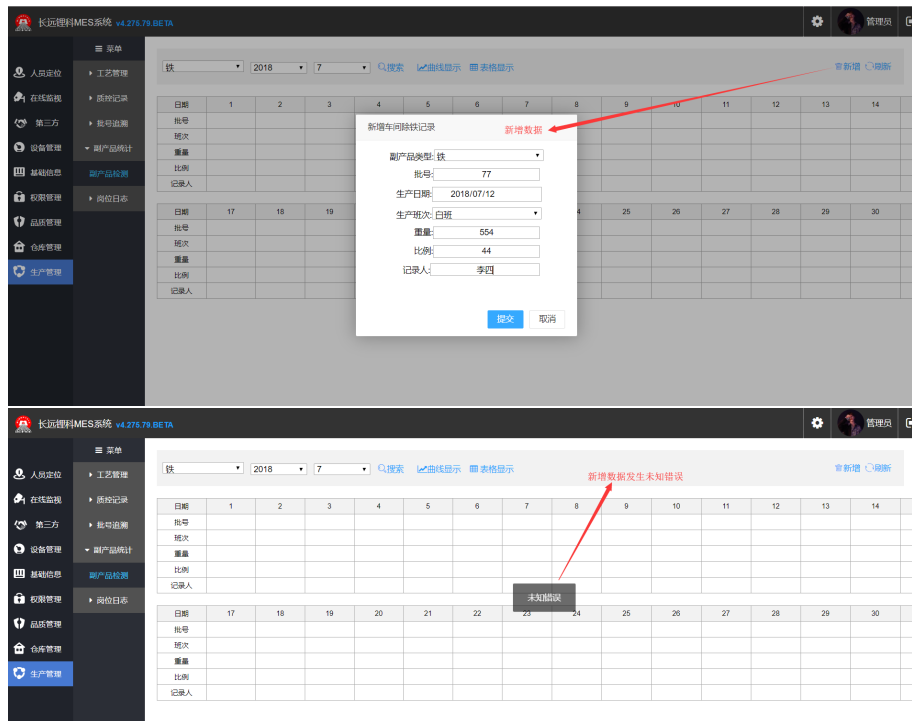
长远锂科MES系统 v4.275.79.BETA

管理员

≡ 菜单

人员定位
在线监视
第三方
设备管理
基础信息
权限管理
品质管理
仓库管理
生产管理

▸ 工艺管理
▸ 质控记录
▸ 批号追溯
▾ 副产品统计
副产品检测
▸ 岗位日志

铁 2018 7 搜索 曲线显示 表格显示 新增 刷新

| 日期 | 1 | 2 | 3 | 4 | 5 | 6 | 7 | 8 | 9 | 10 | 11 | 12 | 13 | 14 |
|---|---|---|---|---|---|---|---|---|---|---|---|---|---|---|
| 批号 | | | | | | | | | | | | | | |
| 班次 | | | | | | | | | | | | | | |
| 重量 | | | | | | | | | | | | | | |
| 比例 | | | | | | | | | | | | | | |
| 记录人 | | | | | | | | | | | | | | |

| 日期 | 17 | 18 | 19 | | | | | 24 | 25 | 26 | 27 | 28 | 29 | 30 |
|---|---|---|---|---|---|---|---|---|---|---|---|---|---|---|
| 批号 | | | | | | | | | | | | | | |
| 班次 | | | | | | | | | | | | | | |
| 重量 | | | | | | | | | | | | | | |
| 比例 | | | | | | | | | | | | | | |
| 记录人 | | | | | | | | | | | | | | |

新增车间除铁记录
新增数据

副产品类型: 铁
批号: 77
生产日期: 2018/07/12
生产班次: 白班
重量: 554
比例: 44
记录人: 李四

提交 取消

长远锂科MES系统 v4.275.79.BETA

管理员

≡ 菜单

人员定位
在线监视
第三方
设备管理
基础信息
权限管理
品质管理
仓库管理
生产管理

▸ 工艺管理
▸ 质控记录
▸ 批号追溯
▾ 副产品统计
副产品检测
▸ 岗位日志

铁 2018 7 搜索 曲线显示 表格显示 新增 刷新

新增数据发生未知错误

| 日期 | 1 | 2 | 3 | 4 | 5 | 6 | 7 | 8 | 9 | 10 | 11 | 12 | 13 | 14 |
|---|---|---|---|---|---|---|---|---|---|---|---|---|---|---|
| 批号 | | | | | | | | | | | | | | |
| 班次 | | | | | | | | | | | | | | |
| 重量 | | | | | | | | | | | | | | |
| 比例 | | | | | | | | | | | | | | |
| 记录人 | | | | | | | | | | | | | | |

未知错误

| 日期 | 17 | 18 | 19 | 20 | 21 | 22 | 23 | 24 | 25 | 26 | 27 | 28 | 29 | 30 |
|---|---|---|---|---|---|---|---|---|---|---|---|---|---|---|
| 批号 | | | | | | | | | | | | | | |
| 班次 | | | | | | | | | | | | | | |
| 重量 | | | | | | | | | | | | | | |
| 比例 | | | | | | | | | | | | | | |
| 记录人 | | | | | | | | | | | | | | |